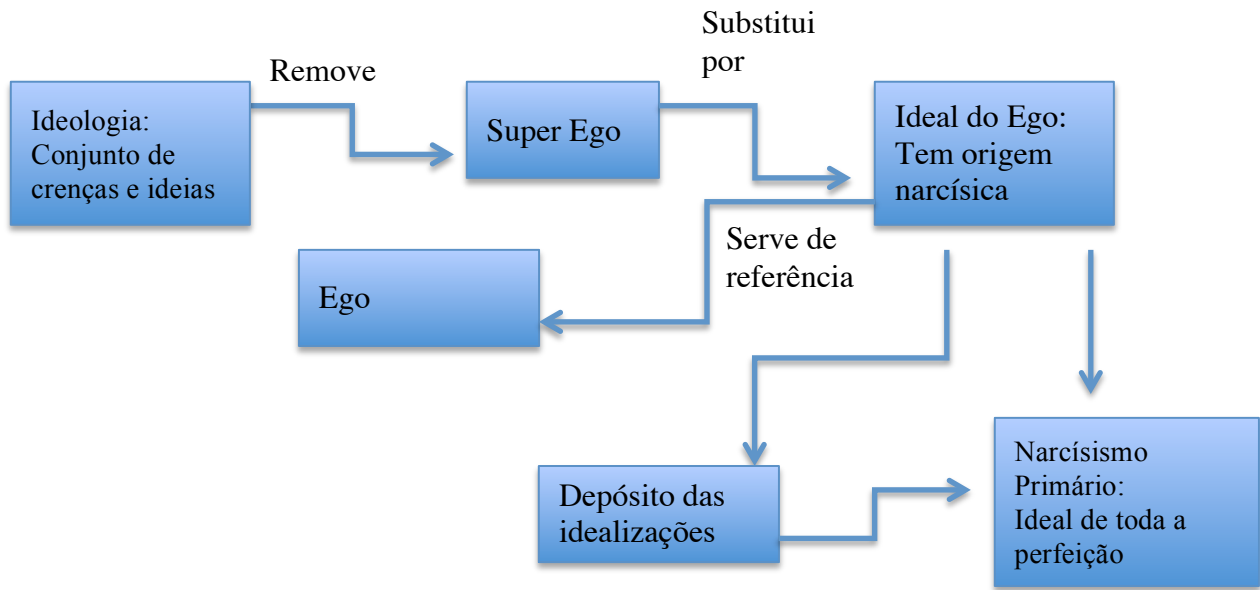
Ideologia: Conjunto de crenças e ideias

Remove

Super Ego

Substitui por

Ideal do Ego: Tem origem narcísica

Serve de referência

Ego

Depósito das idealizações

Narcísismo Primário: Ideal de toda a perfeição